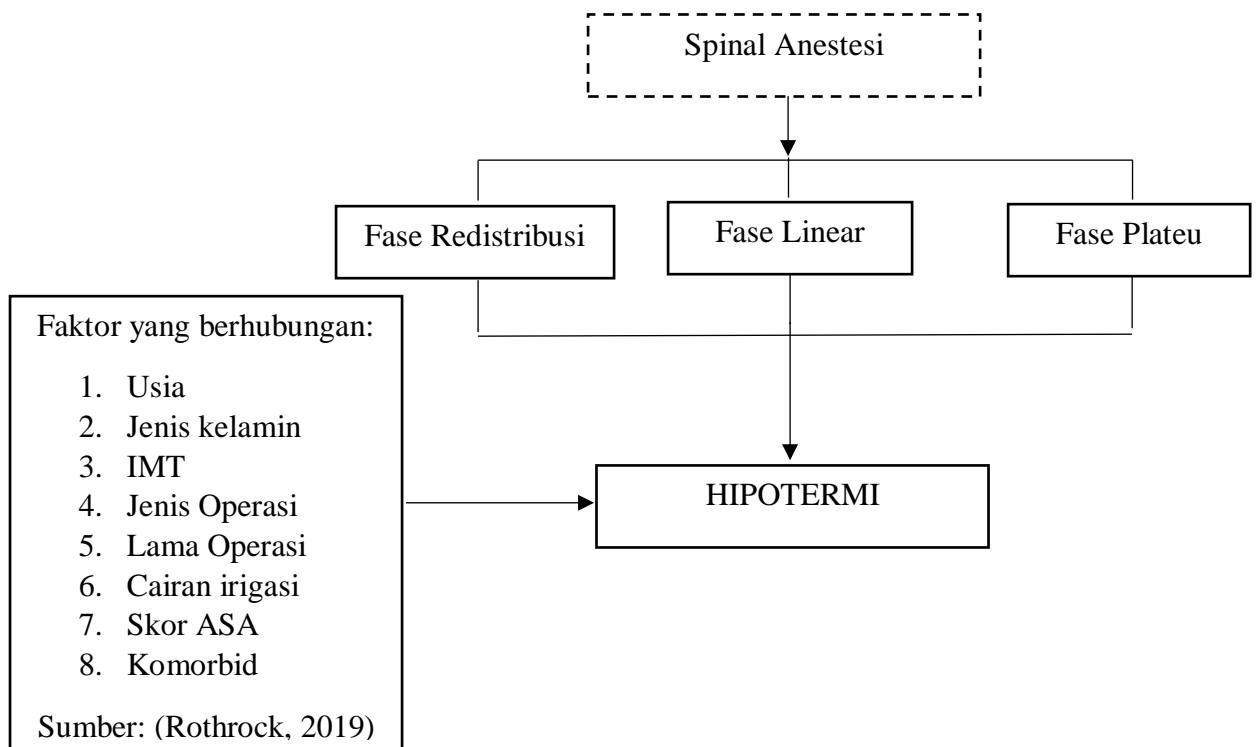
Spinal Anestesi

Fase Redistribusi

Fase Linear

Fase Plateu

Faktor yang berhubungan:

1. Usia
2. Jenis kelamin
3. IMT
4. Jenis Operasi
5. Lama Operasi
6. Cairan irigasi
7. Skor ASA
8. Komorbid

Sumber: (Rothrock, 2019)

HIPOTERMI